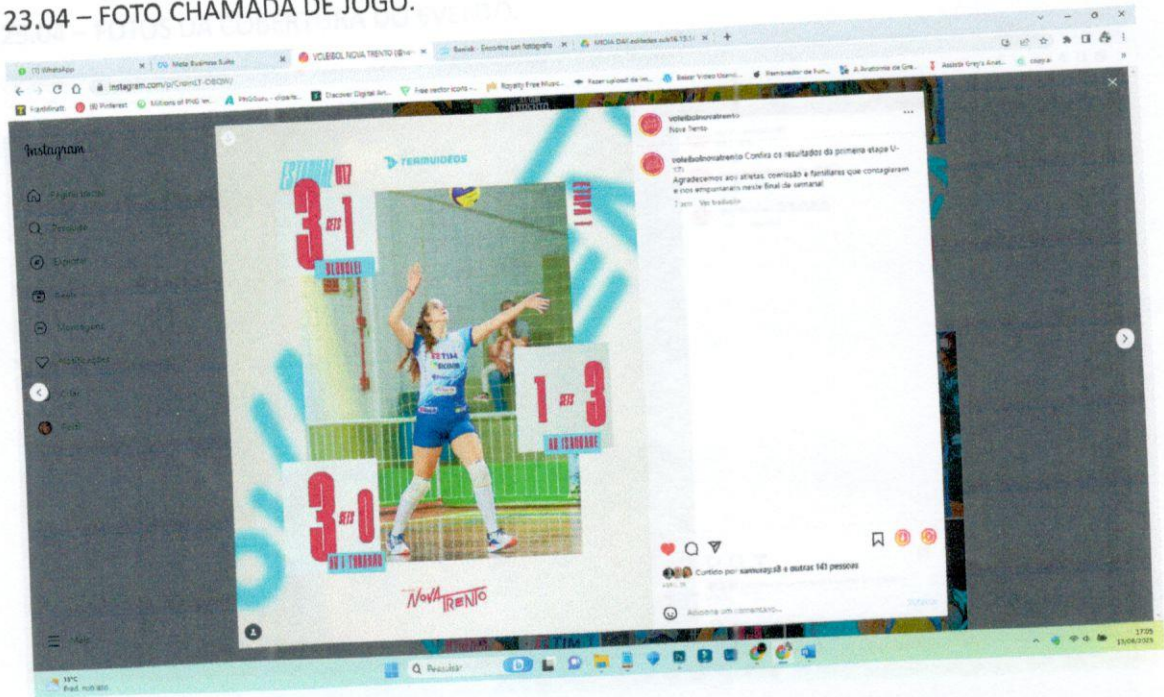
23.04 – FOTO CHAMADA DE JOGO.

(1) WhatsApp | Meta Business Suite | VOLEIBOL NOVA TRENTO | Bewish - Encontre um fotógrafo | MIDIA DAY

instagram.com/p/

Instagram

Página inicial

Pesquisa

Explorar

Reels

Mensagens

Notificações

Criar

Perfil

Mais

ESTADUAL U17

TERMUIDEOS

3 SETS 1

BLUVOLEI

ETAPA 1

1 SETS 3

AD ICARAENSE

3 SETS 0

AD I TUBARÃO

NOVA TRENTO

voleibolnovatrento
Nova Trento

voleibolnovatrento Confira os resultados da primeira etapa U-17!
Agradecemos aos atletas, comissão e familiares que contagiaram e nos empurraram neste final de semana!

Ver tradução

Curtido por samuxay.s8 e outras 141 pessoas

Adicione um comentário...

Publicar

19°C
Pred. nublado

Pesquisar

17:05